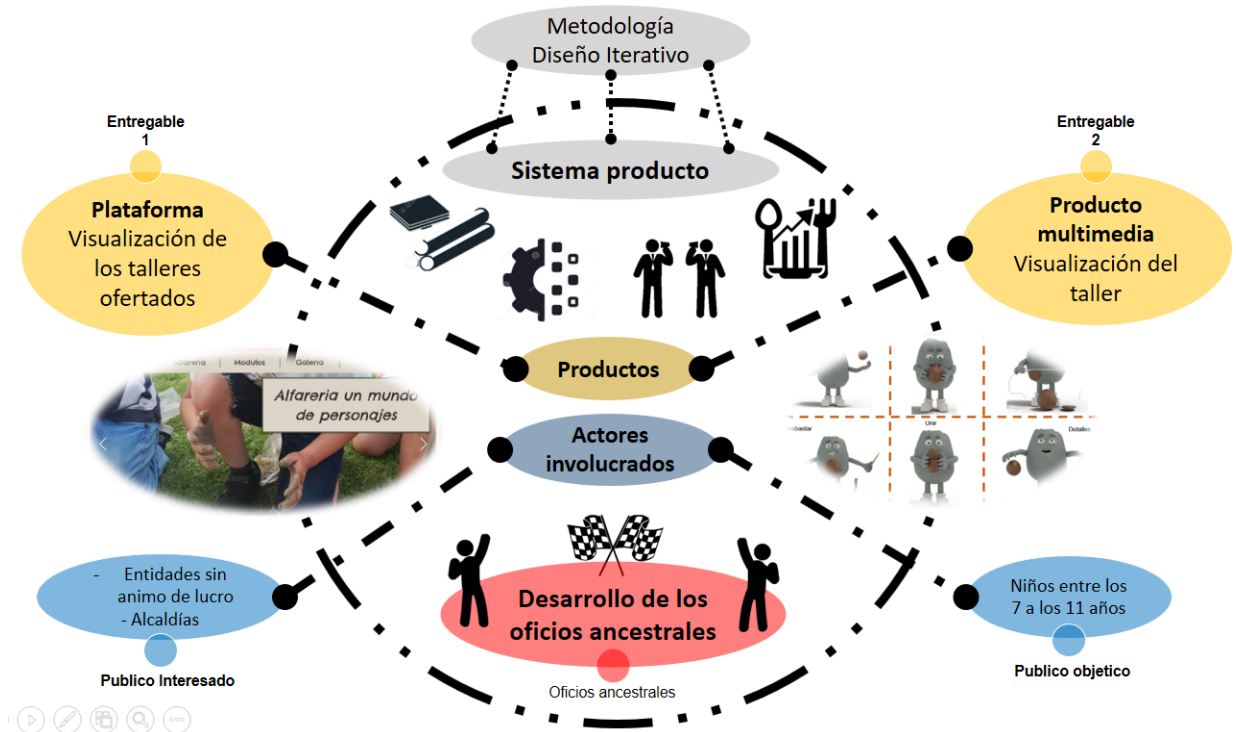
Metodología
Diseño Iterativo

Sistema producto

Entregable
1

Plataforma
Visualización de los talleres ofertados

Entregable
2

Producto multimedia
Visualización del taller

Alfareria Modulos Galeria

Alfareria un mundo de personajes

Productos

Actores involucrados

Unir

Detalles

- Entidades sin animo de lucro
- Alcaldías

Publico Interesado

Desarrollo de los oficios ancestrales

Oficios ancestrales

Niños entre los 7 a los 11 años

Publico objetico